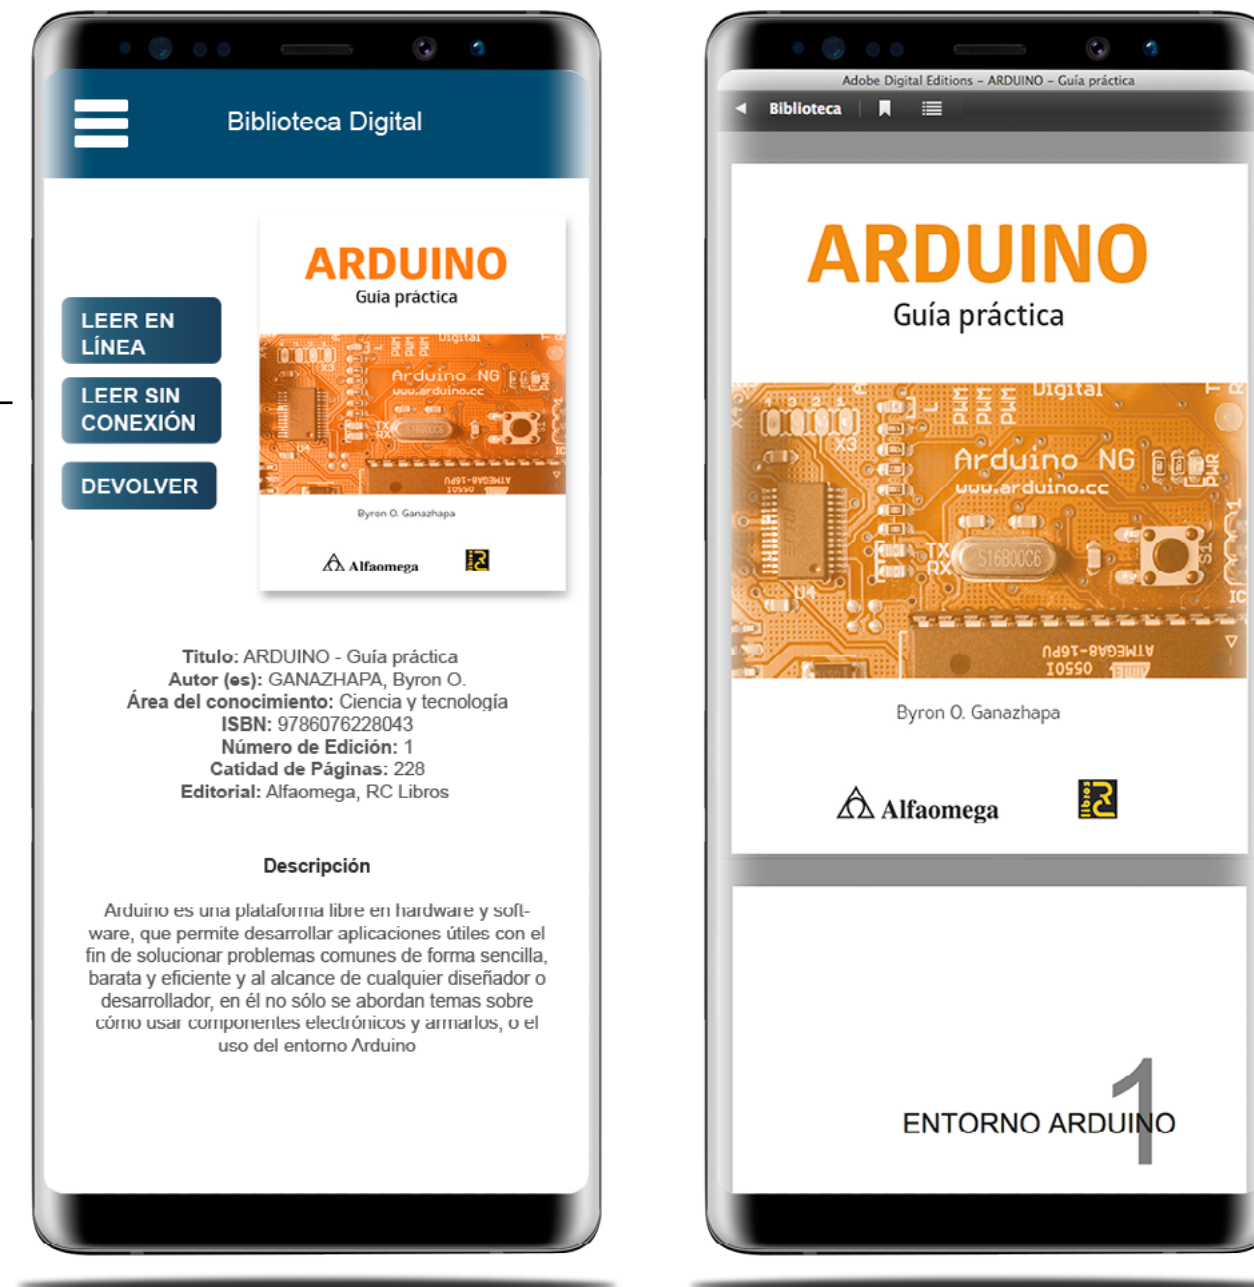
Biblioteca Digital

LEER EN LÍNEA

LEER SIN CONEXIÓN

DEVOLVER

ARDUINO
Guía práctica

Arduino NG
www.arduino.cc

Byron O. Ganazhapa

Alfaomega

Titulo: ARDUINO - Guía práctica
Autor (es): GANAZHAPA, Byron O.
Área del conocimiento: Ciencia y tecnología
ISBN: 9786076228043
Número de Edición: 1
Catidad de Páginas: 228
Editorial: Alfaomega, RC Libros

Descripción

Arduino es una plataforma libre en hardware y software, que permite desarrollar aplicaciones útiles con el fin de solucionar problemas comunes de forma sencilla, barata y eficiente y al alcance de cualquier diseñador o desarrollador, en él no sólo se abordan temas sobre cómo usar componentes electrónicos y armarlos, o el uso del entorno Arduino

Adobe Digital Editions - ARDUINO - Guía práctica

Biblioteca

ARDUINO
Guía práctica

Digital
Arduino NG
www.arduino.cc
TX
RX
S16B00C6
ATMEGA8-16PU
10SS0

Byron O. Ganazhapa

Alfaomega

1
ENTORNO ARDUINO